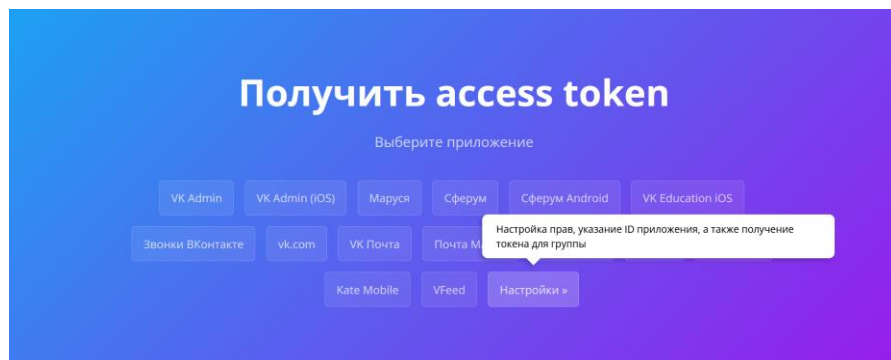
Получить access token

Выберите приложение

VK Admin
VK Admin (iOS)
Маруся
Сферум
Сферум Android
VK Education iOS

Звонки ВКонтакте
vk.com
VK Почта
Почта М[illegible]

Настройка прав, указание ID приложения, а также получение токена для группы

Kate Mobile
VFeed
Настройки »